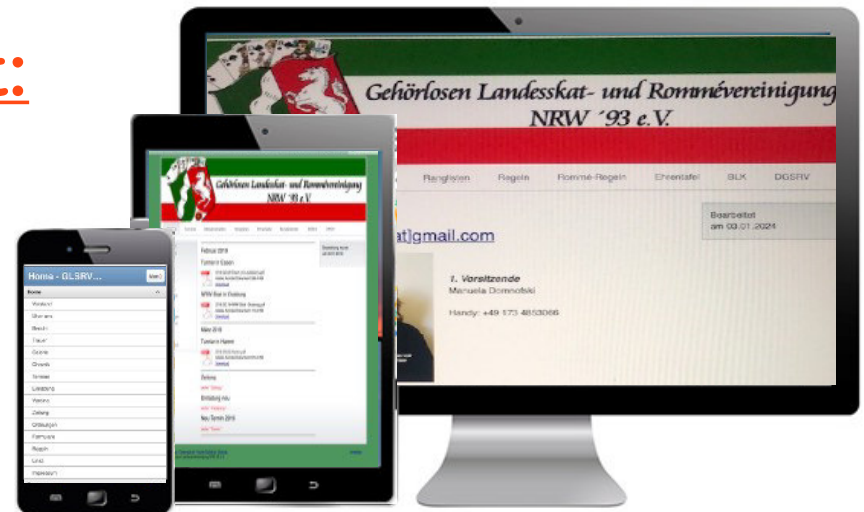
Gehörlosen Landesskat- und Rommévereinigung NRW ´93 e.V.

Ranglisten
Regeln
Rommé-Regeln
Ehrentafel
BLK
DGSRV

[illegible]at]gmail.com

Bearbeitet am 03.01.2024

1. Vorsitzende
Manuela Domnofski

Handy: +49 173 4853066

Gehörlosen Landesskat- und Rommévereinigung NRW ´93 e.V.

Home - GLSRV...
Home